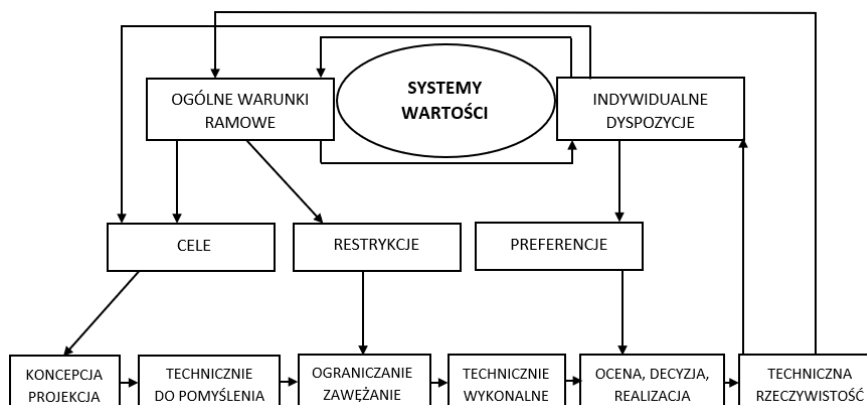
OGÓLNE WARUNKI RAMOWE

SYSTEMY WARTOŚCI

INDYWIDUALNE DYSPOZYCJE

CELE

RESTRYKCJE

PREFERENCJE

KONCEPCJA PROJEKCJA

TECHNICZNIE DO POMYŚLENIA

OGRANICZANIE ZAWĘŻANIE

TECHNICZNIE WYKONALNE

OCENA, DECYZJA, REALIZACJA

TECHNICZNA RZECZYWISTOŚĆ